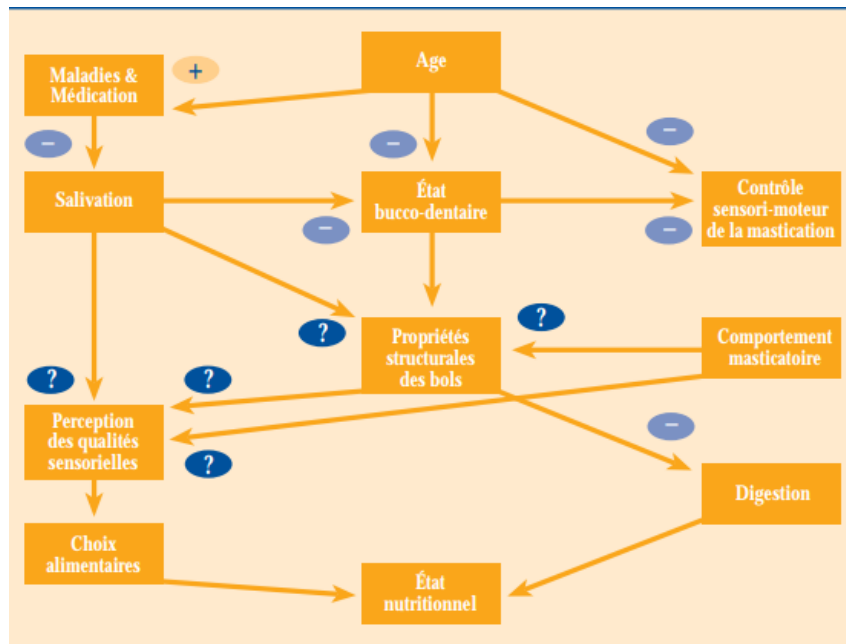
Age

Maladies & Médication

+

−

−

−

Salivation

État bucco-dentaire

−

−

Contrôle sensori-moteur de la mastication

?

Propriétés structurales des bols

?

Comportement masticatoire

?

?

Perception des qualités sensorielles

?

−

Digestion

Choix alimentaires

État nutritionnel